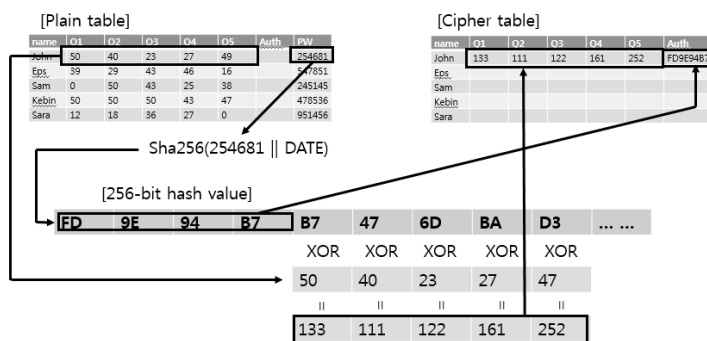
[Plain table]

| name | Q1 | Q2 | Q3 | Q4 | Q5 | Auth | PW |
|---|---|---|---|---|---|---|---|
| John | 50 | 40 | 23 | 27 | 49 | | 254681 |
| Eps | 39 | 29 | 43 | 46 | 16 | | 547851 |
| Sam | 0 | 50 | 43 | 25 | 38 | | 245145 |
| Kebin | 50 | 50 | 50 | 43 | 47 | | 478536 |
| Sara | 12 | 18 | 36 | 27 | 0 | | 951456 |

[Cipher table]

| name | Q1 | Q2 | Q3 | Q4 | Q5 | Auth |
|---|---|---|---|---|---|---|
| John | 133 | 111 | 122 | 161 | 252 | FD9E94B7 |
| Eps | | | | | | |
| Sam | | | | | | |
| Kebin | | | | | | |
| Sara | | | | | | |

Sha256(254681 || DATE)

[256-bit hash value]

| FD | 9E | 94 | B7 | B7 | 47 | 6D | BA | D3 | ... ... |
|---|---|---|---|---|---|---|---|---|---|
| | | | | XOR | XOR | XOR | XOR | XOR | |
| | | | | 50 | 40 | 23 | 27 | 47 | |
| | | | | = | = | = | = | = | |
| | | | | 133 | 111 | 122 | 161 | 252 | |